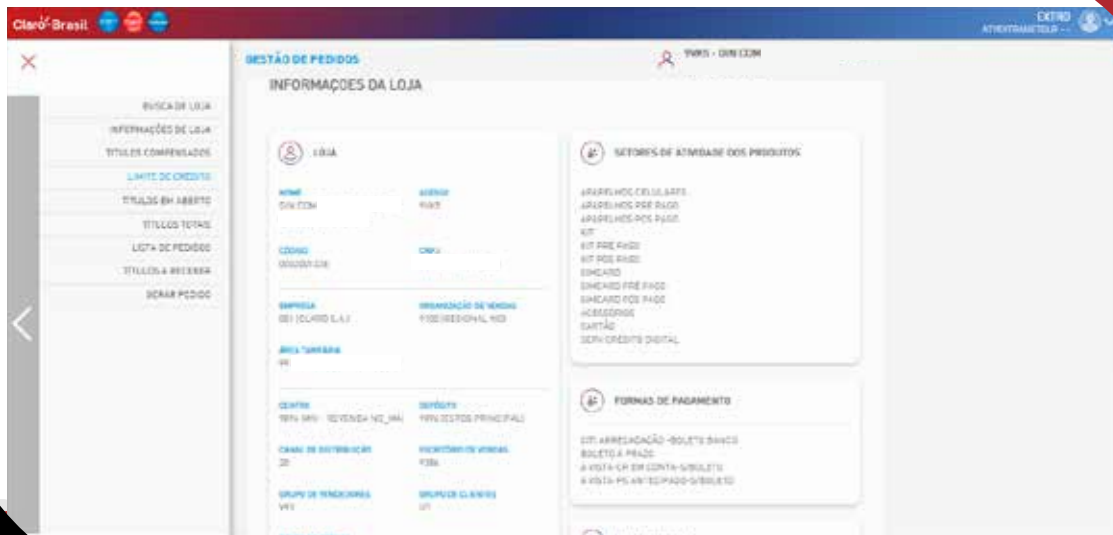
Claro· Brasil

EXTRO
ATVEXTRANETELB ...

×

BUSCA DE LOJA
INFORMAÇÕES DE LOJA
TITULOS COMPENSADOS
LIMITE DE CRÉDITO
TITULOS EM ABERTO
TITULOS TOTAIS
LISTA DE PEDIDOS
TITULOS A RECEBER
GERAR PEDIDO

GESTÃO DE PEDIDOS

YWKS - DIN COM

INFORMAÇOES DA LOJA

LOJA

NOME
DIN COM

ACESSO
YWKS

CÓDIGO
0000001236

CNPJ
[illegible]

EMPRESA
001 (CLARO S.A.)

ORGANIZAÇÃO DE VENDAS
9100 (REGIONAL MG)

ÁREA TARIFÁRIA
##

CENTRO
YWKS (MG - REVENDA MG_MA)

DEPÓSITO
YWKS (ESTOQ PRINCIPAL)

CANAL DE DISTRIBUIÇÃO
20

ESCRITÓRIO DE VENDAS
Y386

GRUPO DE VENDEDORES
V#3

GRUPO DE CLIENTES
01

SETORES DE ATIVIDADE DOS PRODUTOS

APARELHOS CELULARES
APARELHOS PRÉ PAGO
APARELHOS PÓS PAGO
KIT
KIT PRÉ PAGO
KIT PÓS PAGO
SIMCARD
SIMCARD PRÉ PAGO
SIMCARD PÓS PAGO
ACESSÓRIOS
CARTÃO
SERV CRÉDITO DIGITAL

FORMAS DE PAGAMENTO

CITI ARRECADAÇÃO -BOLETO BANCO
BOLETO A PRAZO
A VISTA-CR EM CONTA-S/BOLETO
A VISTA-PG ANTECIPADO-S/BOLETO